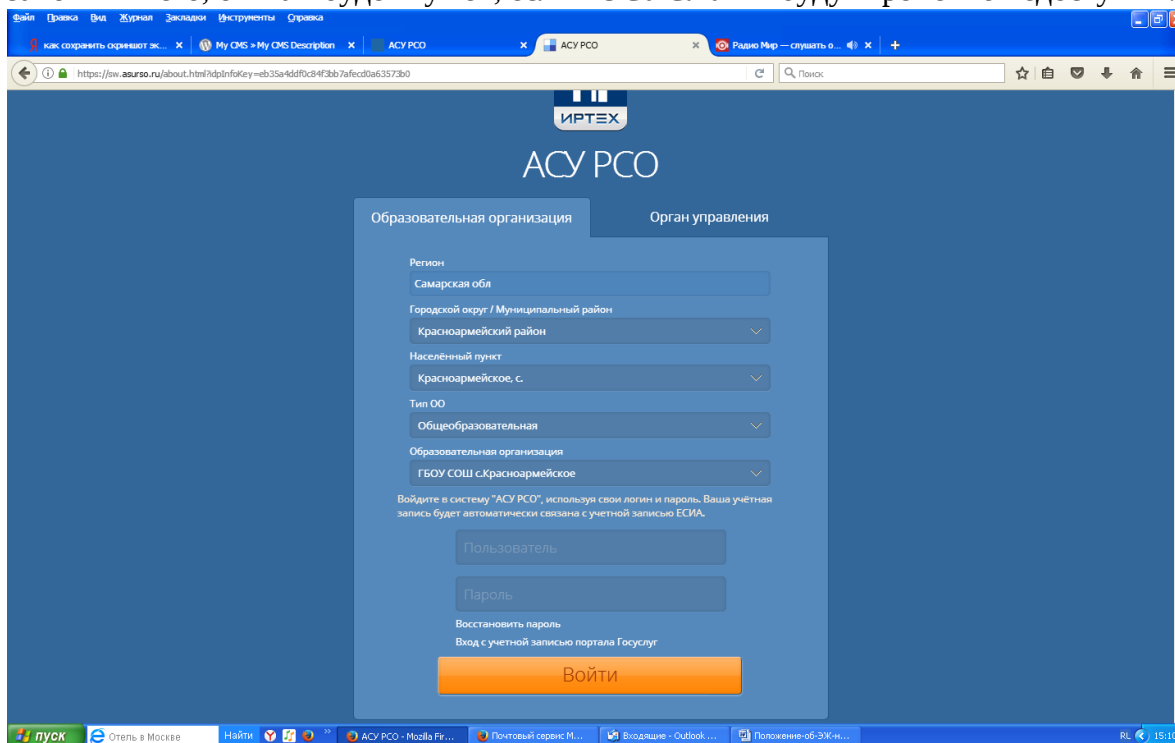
Файл Правка Вид Журнал Закладки Инструменты Справка

как сохранить скриншот эк... × My CMS » My CMS Description × АСУ РСО × АСУ РСО × Радио Мир — слушать о... × +

https://sw.asurso.ru/about.html?dpInfoKey=eb35a4ddf0c84f3bb7afecd0a63573b0

Поиск

ИРТЕХ

АСУ РСО

Образовательная организация

Орган управления

Регион

Самарская обл

Городской округ / Муниципальный район

Красноармейский район

Населённый пункт

Красноармейское, с.

Тип ОО

Общеобразовательная

Образовательная организация

ГБОУ СОШ с.Красноармейское

Войдите в систему "АСУ РСО", используя свои логин и пароль. Ваша учётная запись будет автоматически связана с учетной записью ЕСИА.

Пользователь

Пароль

Восстановить пароль

Вход с учетной записью портала Госуслуг

Войти

пуск Отель в Москве Найти АСУ РСО - Mozilla Fir... Почтовый сервис М... Входящие - Outlook ... Положение-об-ЭЖ-н... RL 15:10